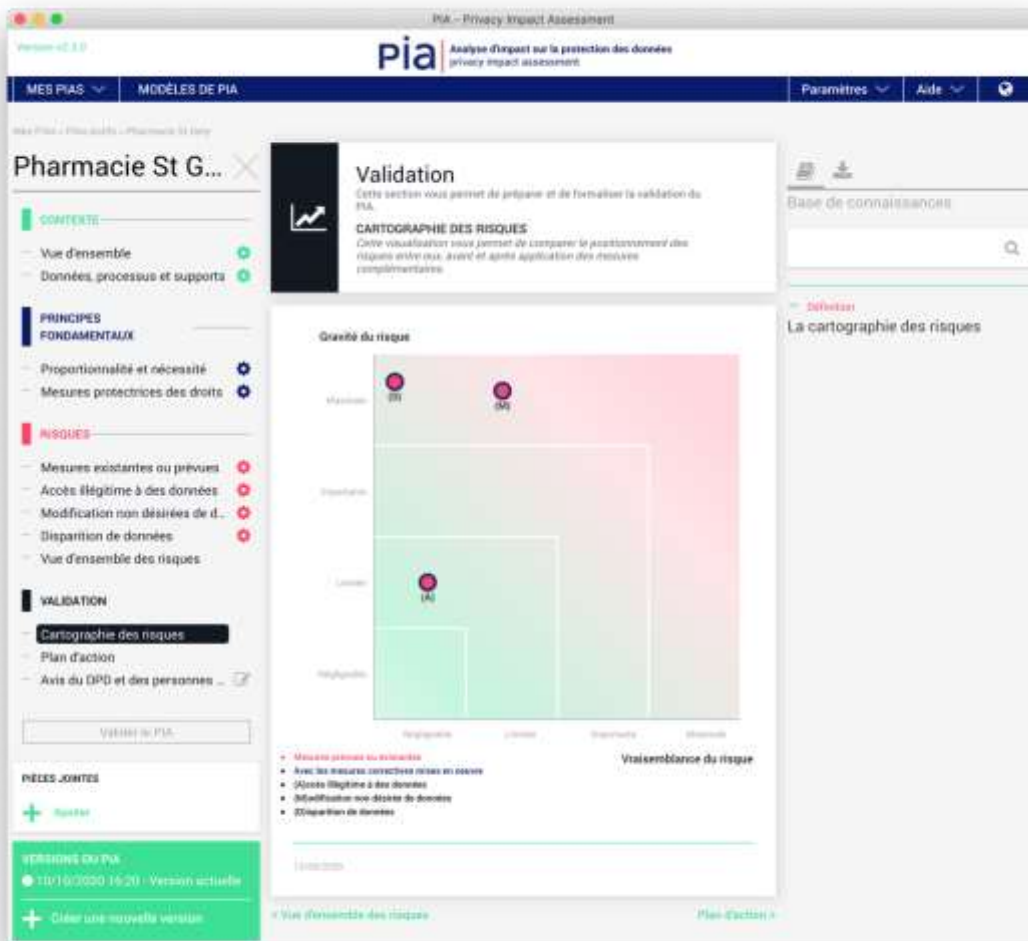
PIA - Privacy Impact Assessment

Version v2.3.0

pia Analyse d'impact sur la protection des données
privacy impact assessment

MES PIAS MODÈLES DE PIA Paramètres Aide

Mes PIAs › PIAs actifs › Pharmacie St Gery

Pharmacie St G...

CONTEXTE
Vue d'ensemble
Données, processus et supports

PRINCIPES FONDAMENTAUX
Proportionnalité et nécessité
Mesures protectrices des droits

RISQUES
Mesures existantes ou prévues
Accès illégitime à des données
Modification non désirées de d...
Disparition de données
Vue d'ensemble des risques

VALIDATION
Cartographie des risques
Plan d'action
Avis du DPD et des personnes ...

Valider le PIA

PIÈCES JOINTES
Ajouter

VERSIONS DU PIA
10/10/2020 16:20 - Version actuelle
Créer une nouvelle version

Validation
Cette section vous permet de préparer et de formaliser la validation du PIA.

CARTOGRAPHIE DES RISQUES
Cette visualisation vous permet de comparer le positionnement des risques entre eux, avant et après application des mesures complémentaires.

Gravité du risque

Maximale
Importante
Limitée
Négligeable

(D) (M) (A)

Négligeable Limitée Importante Maximale

Vraisemblance du risque

Mesures prévues ou existantes
Avec les mesures correctives mises en oeuvre
(A)ccès illégitime à des données
(M)odification non désirée de données
(D)isparition de données

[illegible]

< Vue d'ensemble des risques Plan d'action >

Base de connaissances

Définition
La cartographie des risques